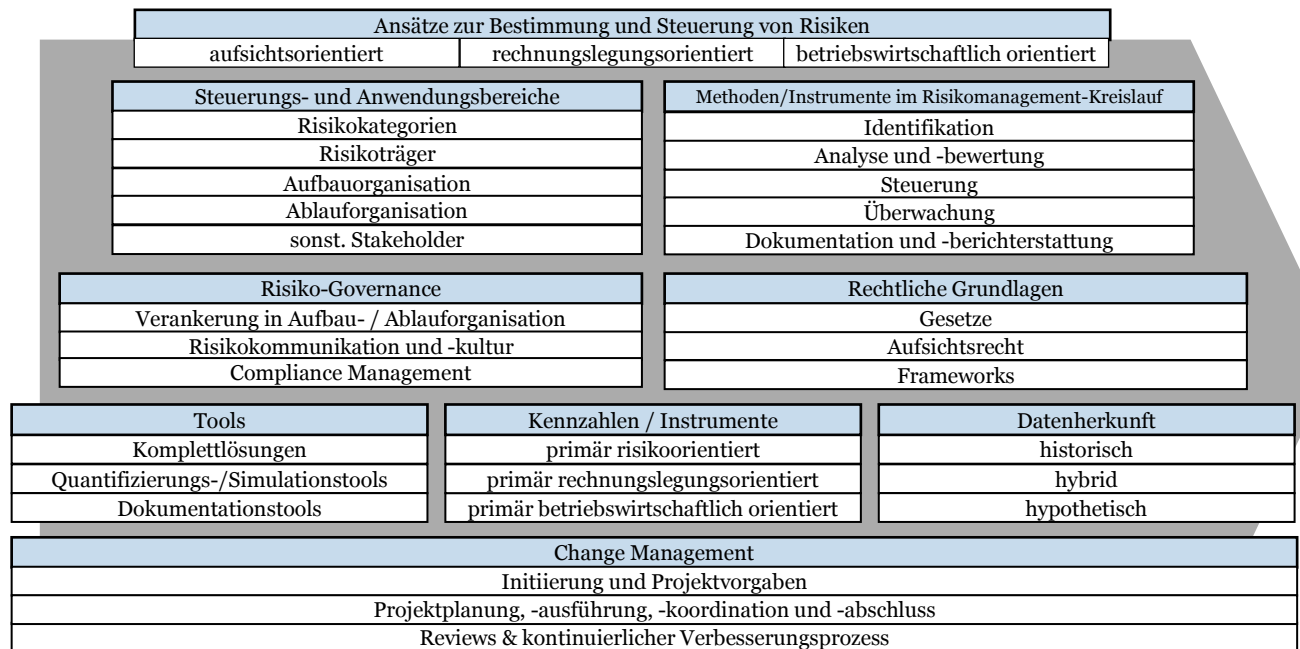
Ansätze zur Bestimmung und Steuerung von Risiken

| aufsichtsorientiert | rechnungslegungsorientiert | betriebswirtschaftlich orientiert |
|---|---|---|

| Steuerungs- und Anwendungsbereiche |
|---|
| Risikokategorien |
| Risikoträger |
| Aufbauorganisation |
| Ablauforganisation |
| sonst. Stakeholder |

| Methoden/Instrumente im Risikomanagement-Kreislauf |
|---|
| Identifikation |
| Analyse und -bewertung |
| Steuerung |
| Überwachung |
| Dokumentation und -berichterstattung |

| Risiko-Governance |
|---|
| Verankerung in Aufbau- / Ablauforganisation |
| Risikokommunikation und -kultur |
| Compliance Management |

| Rechtliche Grundlagen |
|---|
| Gesetze |
| Aufsichtsrecht |
| Frameworks |

| Tools |
|---|
| Komplettlösungen |
| Quantifizierungs-/Simulationstools |
| Dokumentationstools |

| Kennzahlen / Instrumente |
|---|
| primär risikoorientiert |
| primär rechnungslegungsorientiert |
| primär betriebswirtschaftlich orientiert |

| Datenherkunft |
|---|
| historisch |
| hybrid |
| hypothetisch |

| Change Management |
|---|
| Initiierung und Projektvorgaben |
| Projektplanung, -ausführung, -koordination und -abschluss |
| Reviews & kontinuierlicher Verbesserungsprozess |